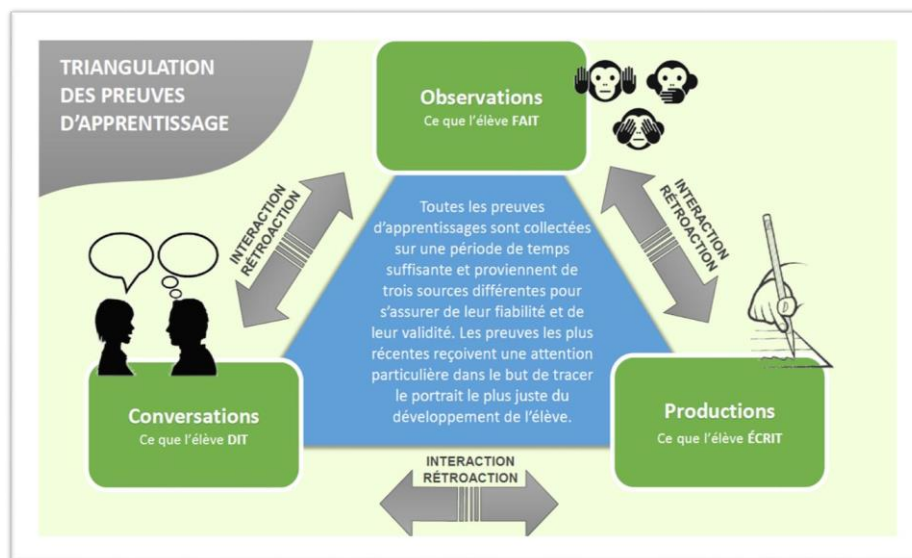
TRIANGULATION DES PREUVES D'APPRENTISSAGE

Observations
Ce que l'élève FAIT

INTERACTION RÉTROACTION

INTERACTION RÉTROACTION

Toutes les preuves d'apprentissages sont collectées sur une période de temps suffisante et proviennent de trois sources différentes pour s'assurer de leur fiabilité et de leur validité. Les preuves les plus récentes reçoivent une attention particulière dans le but de tracer le portrait le plus juste du développement de l'élève.

Conversations
Ce que l'élève DIT

Productions
Ce que l'élève ÉCRIT

INTERACTION RÉTROACTION